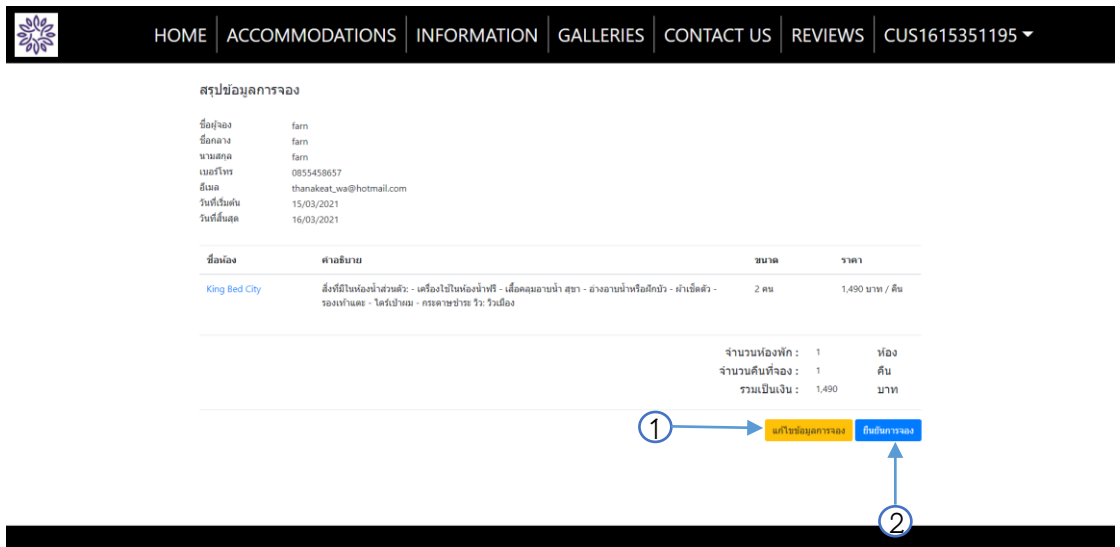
HOME | ACCOMMODATIONS | INFORMATION | GALLERIES | CONTACT US | REVIEWS | CUS1615351195

สรุปข้อมูลการจอง

ชื่อผู้จอง farn
ชื่อกลาง farn
นามสกุล farn
เบอร์โทร 0855458657
อีเมล thanakeat_wa@hotmail.com
วันที่เริ่มต้น 15/03/2021
วันที่สิ้นสุด 16/03/2021

| ชื่อห้อง | คำอธิบาย | ขนาด | ราคา |
|---|---|---|---|
| King Bed City | สิ่งที่มีในห้องน้ำส่วนตัว: - เครื่องใช้ในห้องน้ำฟรี - เสื้อคลุมอาบน้ำ สุขา - อ่างอาบน้ำหรือฝักบัว - ผ้าเช็ดตัว - รองเท้าแตะ - ไดร์เป่าผม - กระดาษชำระ วิว: วิวเมือง | 2 คน | 1,490 บาท / คืน |

จำนวนห้องพัก : 1 ห้อง
จำนวนคืนที่จอง : 1 คืน
รวมเป็นเงิน : 1,490 บาท

1
แก้ไขข้อมูลการจอง
ยืนยันการจอง
2